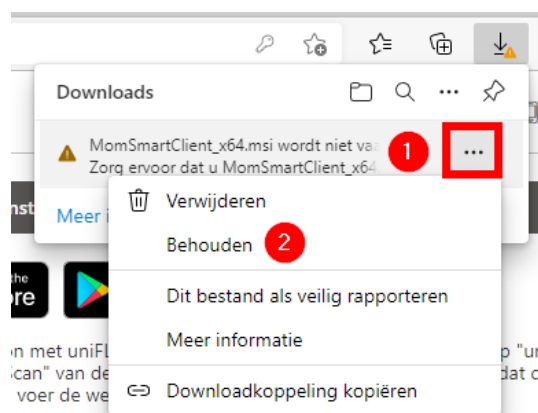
Downloads

MomSmartClient_x64.msi wordt niet va
Zorg ervoor dat u MomSmartClient_x64

1

...

Meer i

Verwijderen

Behouden

2

Dit bestand als veilig rapporteren

Meer informatie

Downloadkoppeling kopiëren

nst

the
ore

on met uniFL
Scan" van de
voer de we

p "u
dat
e